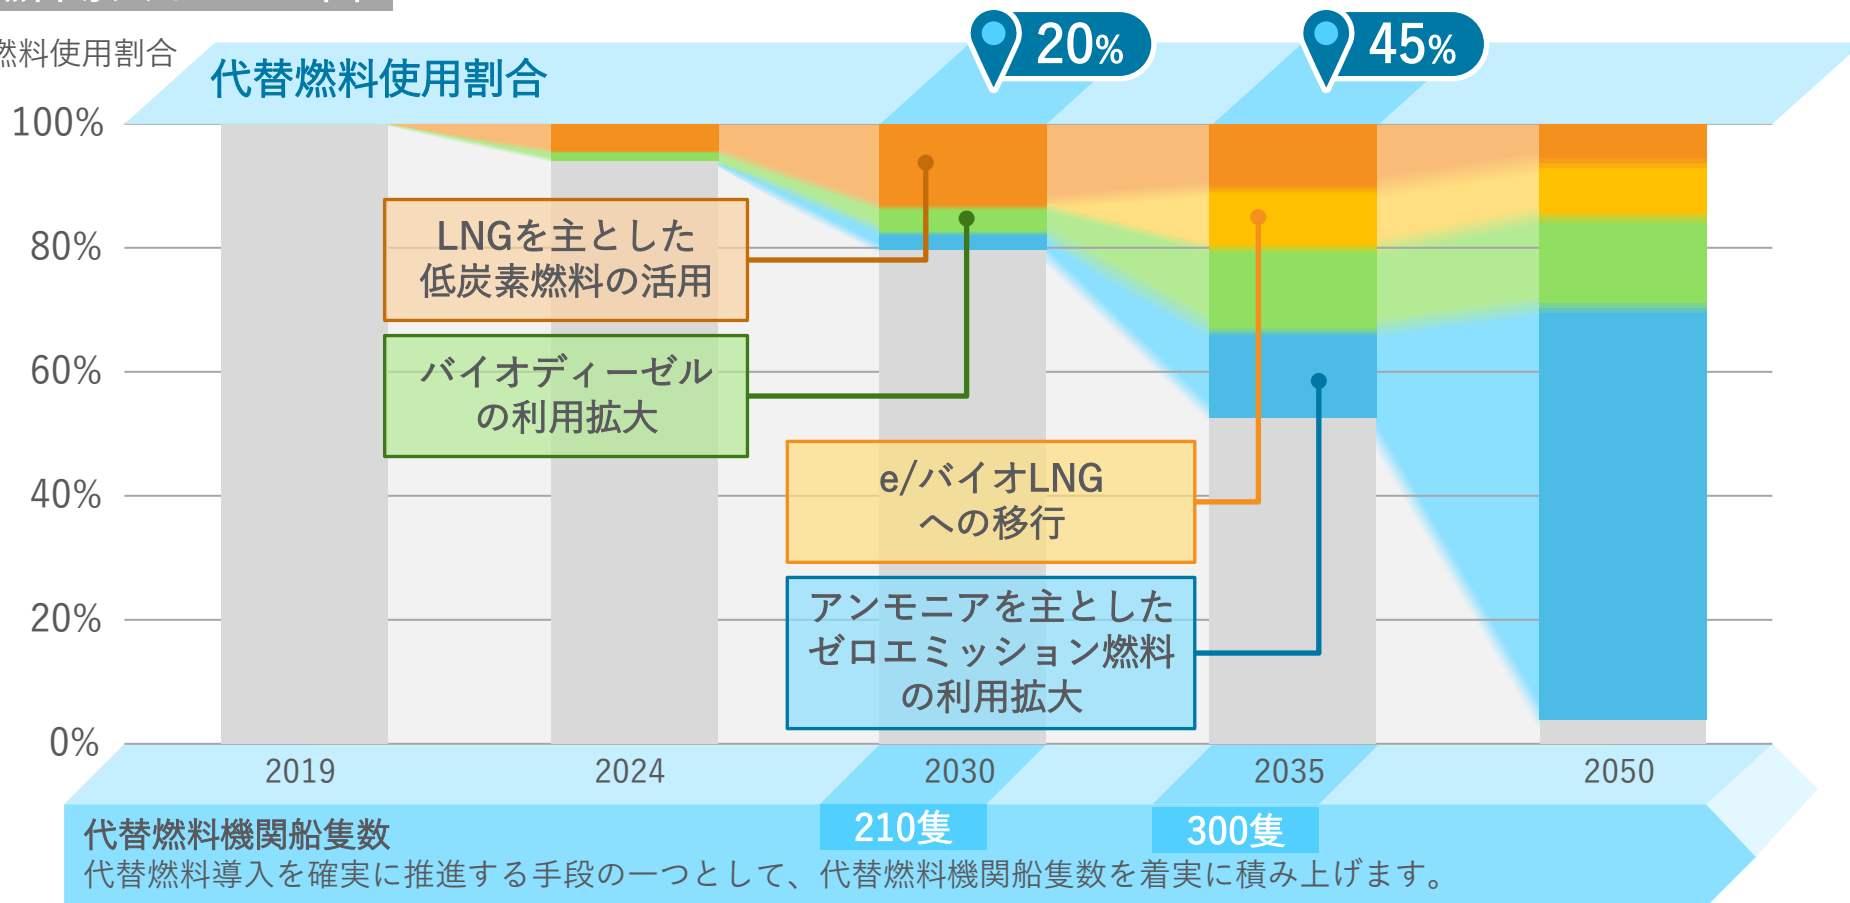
燃料使用割合

代替燃料使用割合

20%

45%

100%

80%

60%

40%

20%

0%

LNGを主とした低炭素燃料の活用

バイオディーゼルの利用拡大

e/バイオLNGへの移行

アンモニアを主としたゼロエミッション燃料の利用拡大

2019

2024

2030

2035

2050

210隻

300隻

代替燃料機関船隻数

代替燃料導入を確実に推進する手段の一つとして、代替燃料機関船隻数を着実に積み上げます。